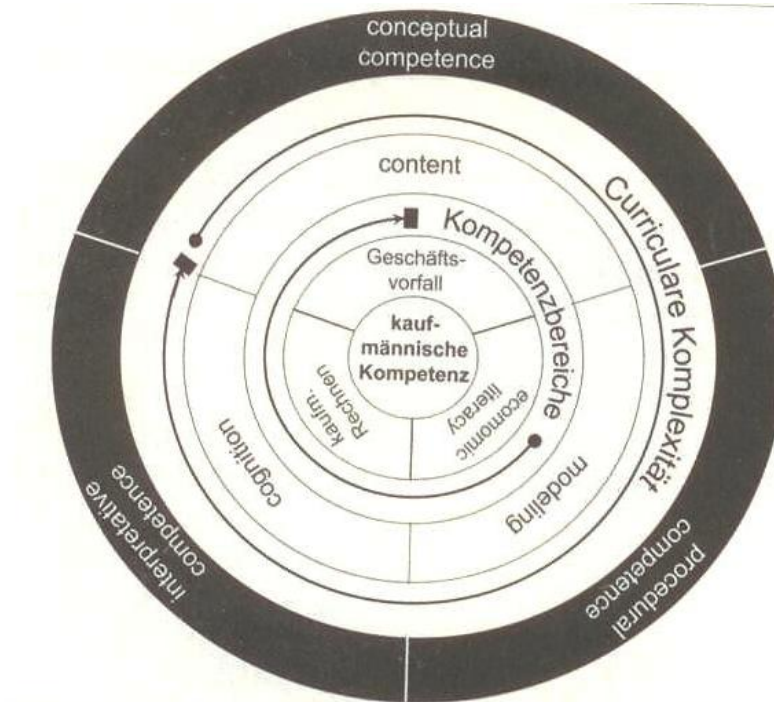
conceptual competence

content

Curriculare Komplexität

Kompetenzbereiche

Geschäftsvorfall

kaufmännische Kompetenz

kaufm. Rechnen

economic literacy

cognition

modeling

interpretative competence

procedural competence